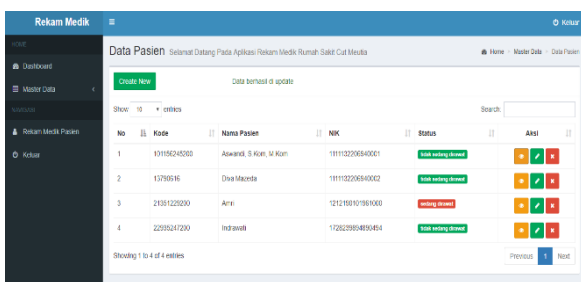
Rekam Medik

Keluar

HOME

Dashboard

Master Data

MANAJEMEN

Rekam Medik Pasien

Keluar

Data Pasien Selamat Datang Pada Aplikasi Rekam Medik Rumah Sakit Cut Meutia

Home > Master Data > Data Pasien

Create New

Data berhasil di update

Show 10 entries

Search:

| No | Kode | Nama Pasien | NIK | Status | Aksi |
|---|---|---|---|---|---|
| 1 | 101156245260 | Aswandi, S.Kom, M.Kom | 1111132206840001 | tidak sedang dirawat | |
| 2 | 13790516 | Dewi Maceda | 1111132206840002 | tidak sedang dirawat | |
| 3 | 21361229290 | Amri | 1212150101861000 | sedang dirawat | |
| 4 | 22595247290 | Indrawati | 1726259854890454 | tidak sedang dirawat | |

Showing 1 to 4 of 4 entries

Previous 1 Next